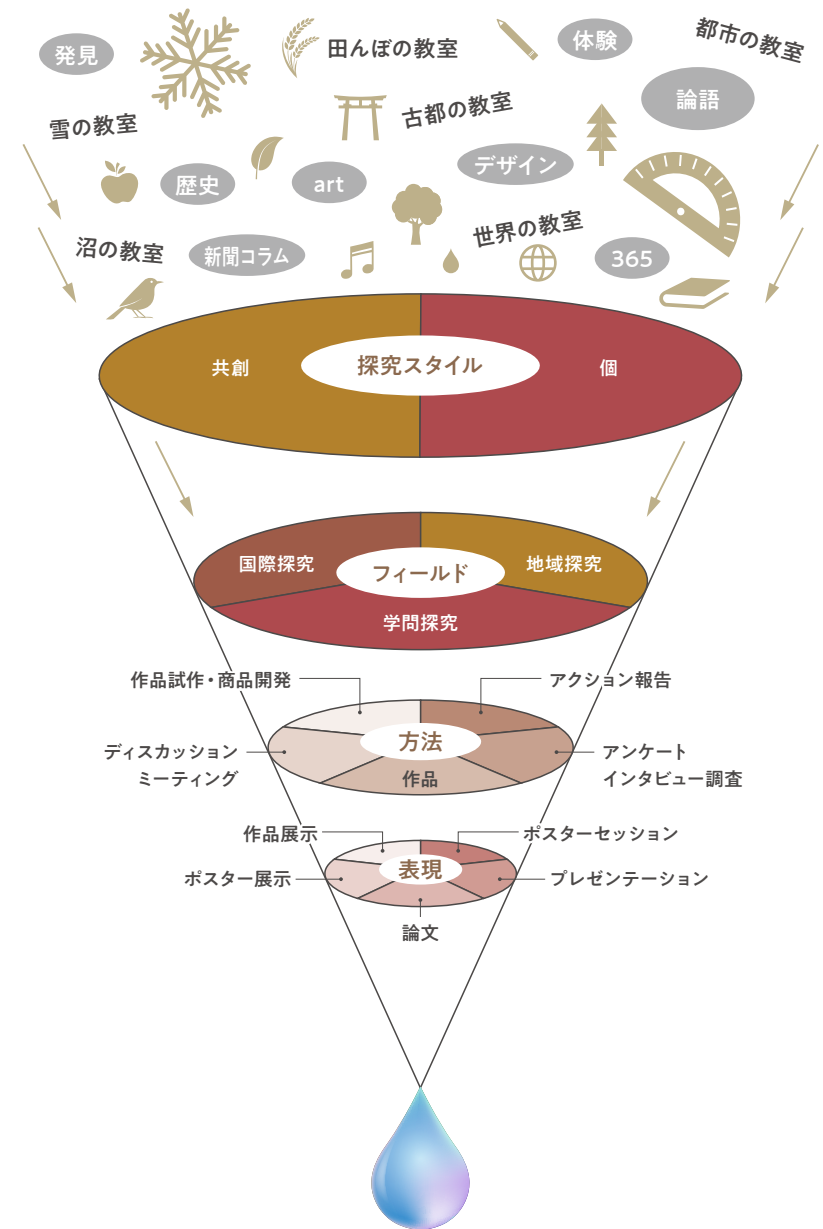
発見

田んぼの教室

体験

都市の教室

雪の教室

古都の教室

論語

歴史

art

デザイン

沼の教室

新聞コラム

世界の教室

365

共創

探究スタイル

個

国際探究

フィールド

地域探究

学問探究

作品試作・商品開発

アクション報告

ディスカッション
ミーティング

方法

アンケート
インタビュー調査

作品

作品展示

ポスターセッション

ポスター展示

表現

プレゼンテーション

論文